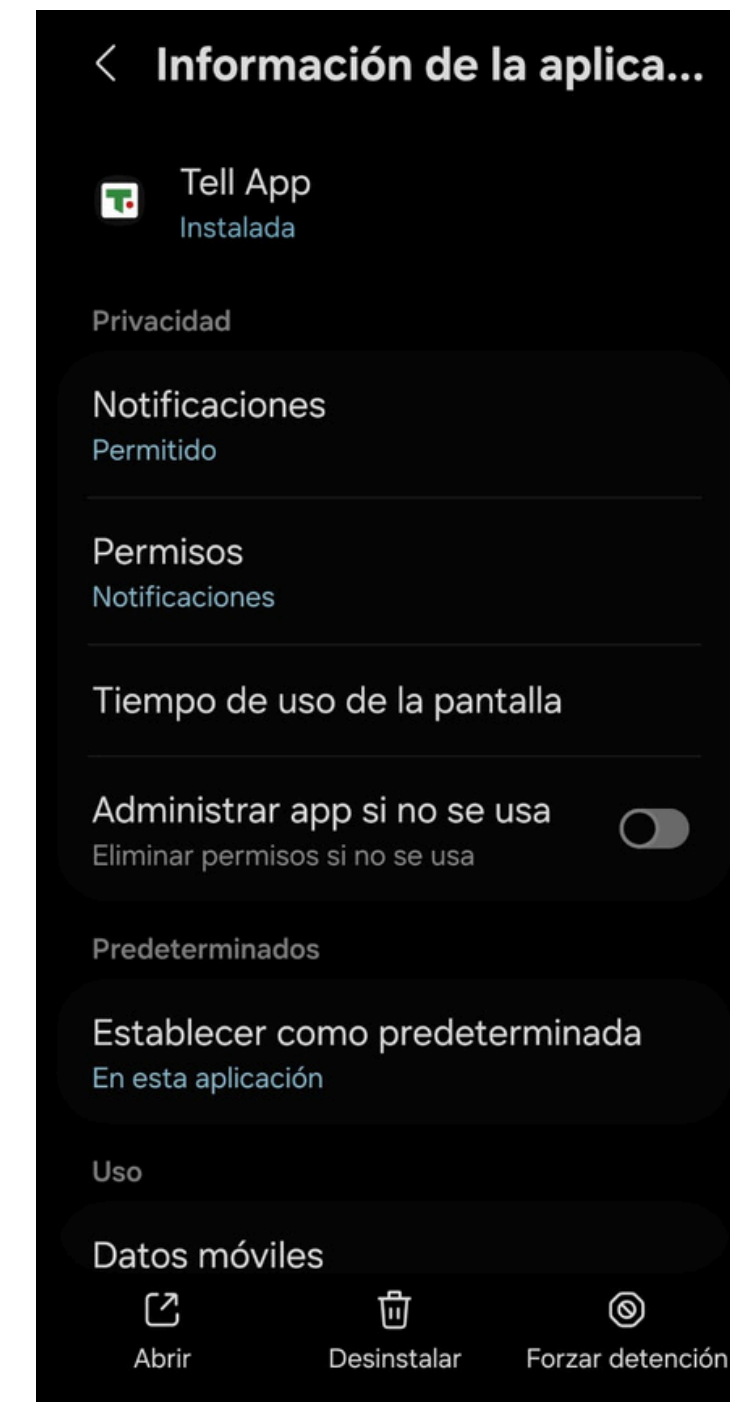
< Información de la aplica...

Tell App
Instalada

Privacidad

Notificaciones
Permitido

Permisos
Notificaciones

Tiempo de uso de la pantalla

Administrar app si no se usa
Eliminar permisos si no se usa

Predeterminados

Establecer como predeterminada
En esta aplicación

Uso

Datos móviles

Abrir
Desinstalar
Forzar detención